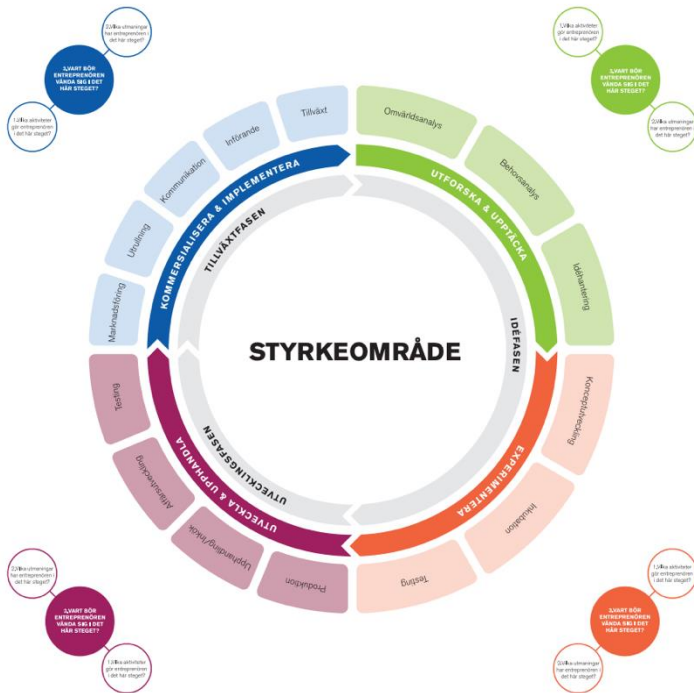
2.Vilka utmaningar har entreprenören i det här steget?

3.VART BÖR ENTREPRENÖREN VÄNDA SIG I DET HÄR STEGET?

1.Vilka aktiviteter gör entreprenören i det här steget?

1.Vilka aktiviteter gör entreprenören i det här steget?

3.VART BÖR ENTREPRENÖREN VÄNDA SIG I DET HÄR STEGET?

2.Vilka utmaningar har entreprenören i det här steget?

Tillväxt

Införande

Kommunikation

Utrullning

Marknadsföring

Omvärldsanalys

Behovsanalys

Idéhantering

KOMMERSIALISERA & IMPLEMENTERA

TILLVÄXTFASEN

UTFORSKA & UPPTÄCKA

IDÉFASEN

STYRKEOMRÅDE

Testing

Affärsutveckling

Upphandling/Inköp

Produktion

UTVECKLINGSFASEN

UTVECKLA & UPPHANDLA

EXPERIMENTERA

Konceptutveckling

Inkubation

Testing

2.Vilka utmaningar har entreprenören i det här steget?

3.VART BÖR ENTREPRENÖREN VÄNDA SIG I DET HÄR STEGET?

1.Vilka aktiviteter gör entreprenören i det här steget?

1.Vilka aktiviteter gör entreprenören i det här steget?

3.VART BÖR ENTREPRENÖREN VÄNDA SIG I DET HÄR STEGET?

2.Vilka utmaningar har entreprenören i det här steget?